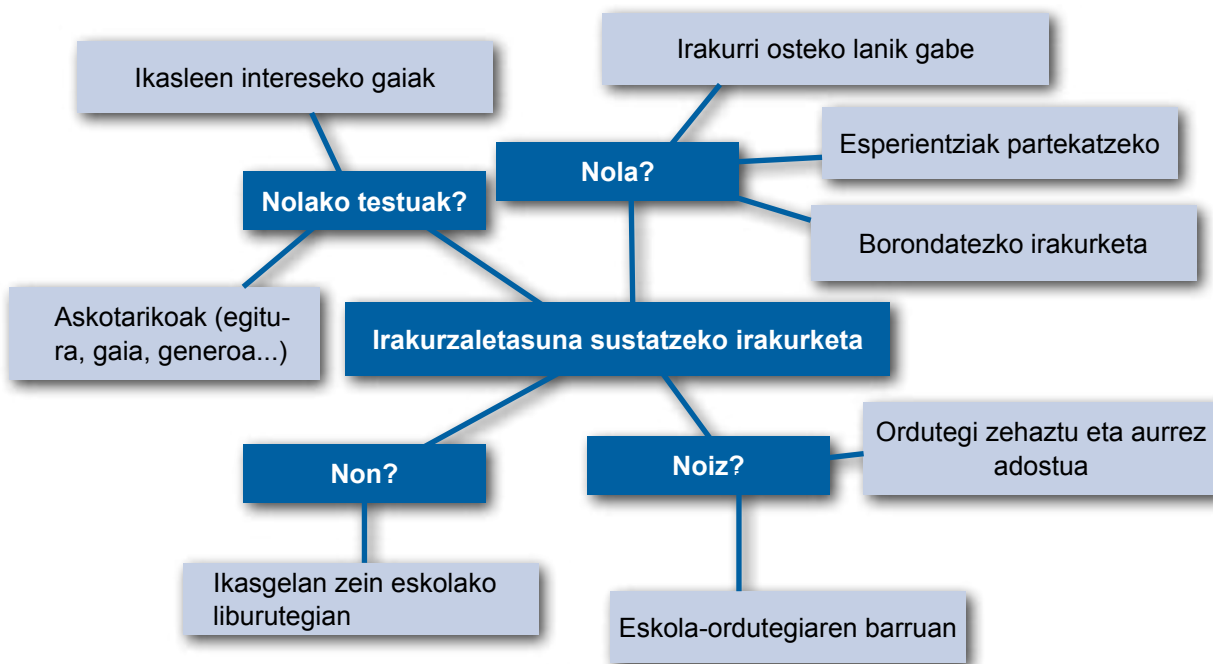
Ikasleen intereseko gaiak

Irakurri osteko lanik gabe

Nolako testuak?

Nola?

Esperientziak partekatzeko

Borondatezko irakurketa

Askotarikoak (egitura, gaia, generoa...)

Irakurzaletasuna sustatzeko irakurketa

Non?

Noiz?

Ordutegi zehaztu eta aurrez adostua

Ikasgelan zein eskolako liburutegian

Eskola-ordutegiaren barruan